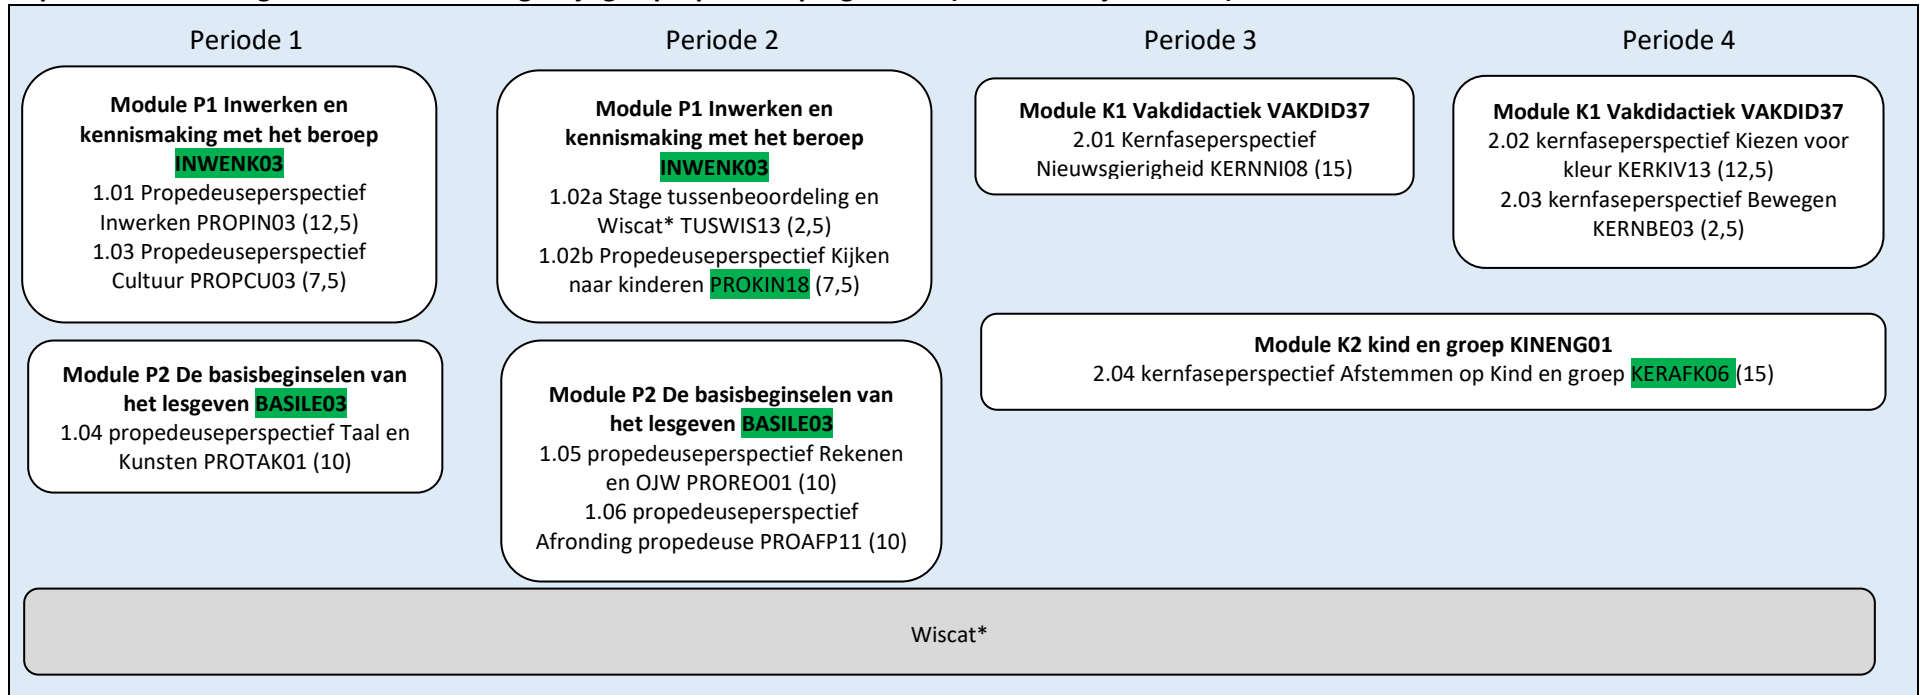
Periode 1

Module P1 Inwerken en kennismaking met het beroep INWENK03
1.01 Propedeuseperspectief Inwerken PROPIN03 (12,5)
1.03 Propedeuseperspectief Cultuur PROPCU03 (7,5)

Module P2 De basisbeginselen van het lesgeven BASILE03
1.04 propedeuseperspectief Taal en Kunsten PROTAK01 (10)

Periode 2

Module P1 Inwerken en kennismaking met het beroep INWENK03
1.02a Stage tussenbeoordeling en Wiscat* TUSWIS13 (2,5)
1.02b Propedeuseperspectief Kijken naar kinderen PROKIN18 (7,5)

Module P2 De basisbeginselen van het lesgeven BASILE03
1.05 propedeuseperspectief Rekenen en OJW PROREO01 (10)
1.06 propedeuseperspectief Afronding propedeuse PROAFP11 (10)

Periode 3

Module K1 Vakdidactiek VAKDID37
2.01 Kernfaseperspectief Nieuwsgierigheid KERNNI08 (15)

Periode 4

Module K1 Vakdidactiek VAKDID37
2.02 kernfaseperspectief Kiezen voor kleur KERKIV13 (12,5)
2.03 kernfaseperspectief Bewegen KERNBE03 (2,5)

Module K2 kind en groep KINENG01
2.04 kernfaseperspectief Afstemmen op Kind en groep KERAFK06 (15)

Wiscat*